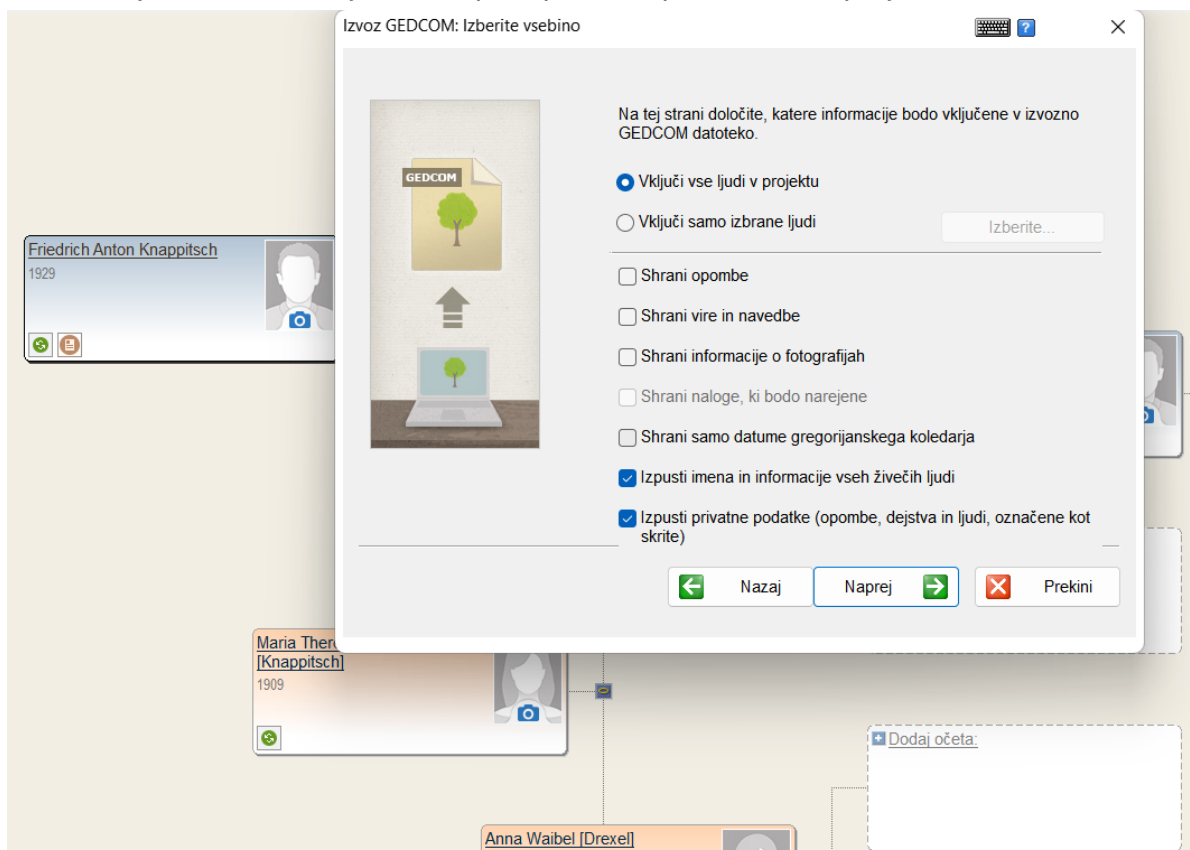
Izvoz GEDCOM: Izberite vsebino

GEDCOM

Na tej strani določite, katere informacije bodo vključene v izvozno GEDCOM datoteko.

Vključi vse ljudi v projektu

Vključi samo izbrane ljudi

Izberite...

Shrani opombe

Shrani vire in navedbe

Shrani informacije o fotografijah

Shrani naloge, ki bodo narejene

Shrani samo datume gregorijanskega koledarja

Izpusti imena in informacije vseh živečih ljudi

Izpusti privatne podatke (opombe, dejstva in ljudi, označene kot skrite)

Nazaj

Naprej

Prekini

Friedrich Anton Knappitsch
1929

Maria Thер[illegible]
[Knappitsch]
1909

Dodaj očeta:

Anna Waibel [Drexel]